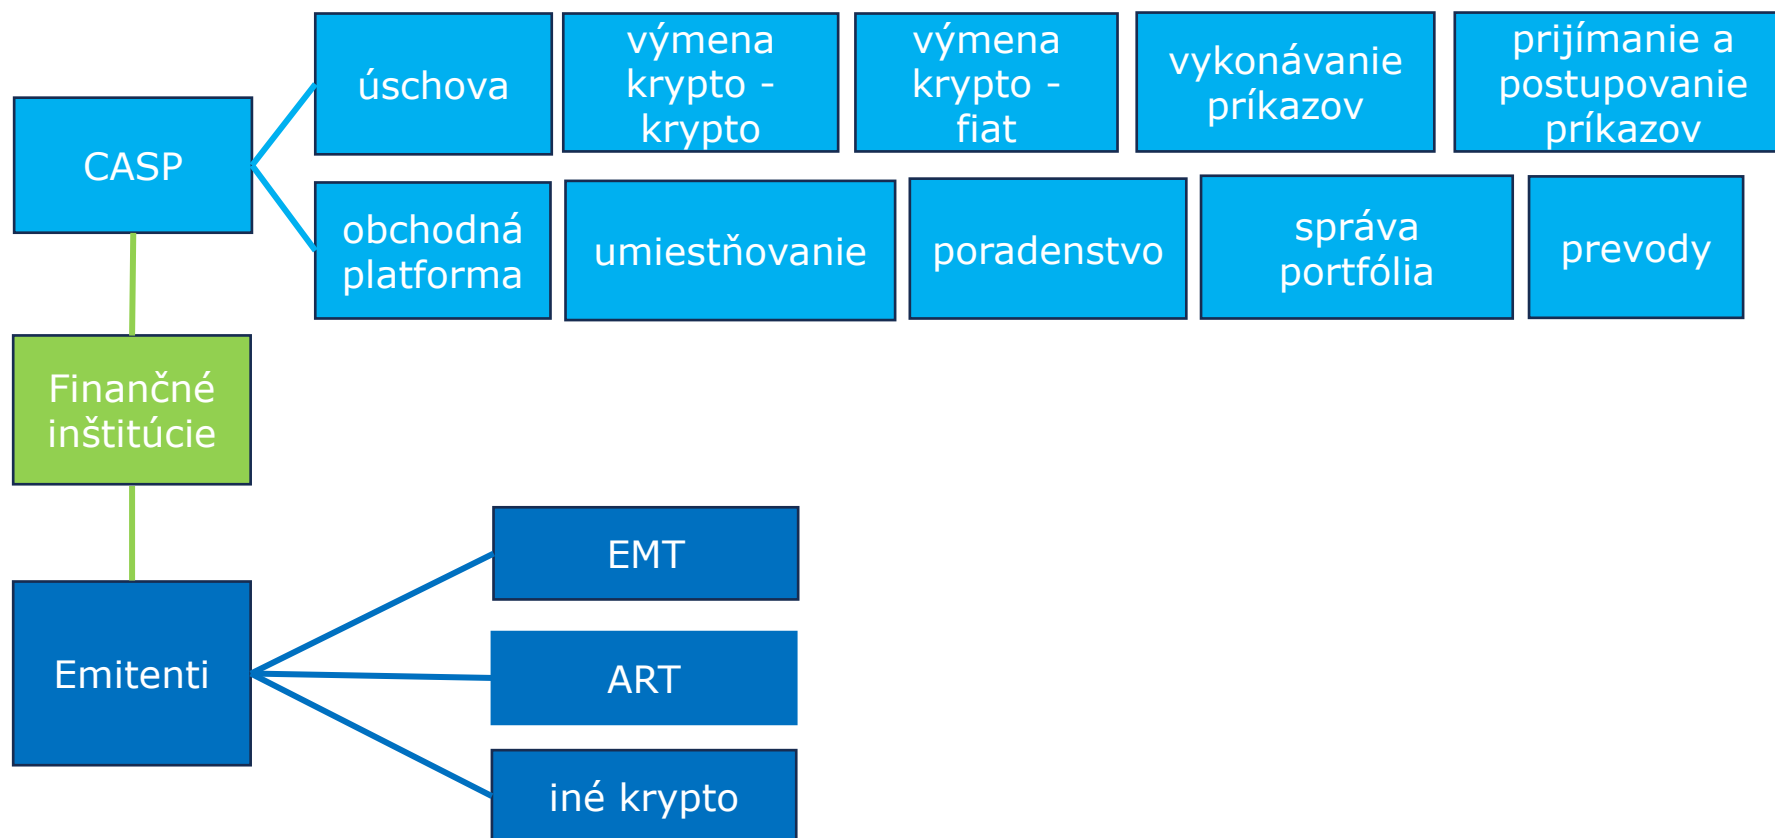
CASP

úschova

výmena krypto - krypto

výmena krypto - fiat

vykonávanie príkazov

prijímanie a postupovanie príkazov

obchodná platforma

umiestňovanie

poradenstvo

správa portfólia

prevody

Finančné inštitúcie

Emitenti

EMT

ART

iné krypto